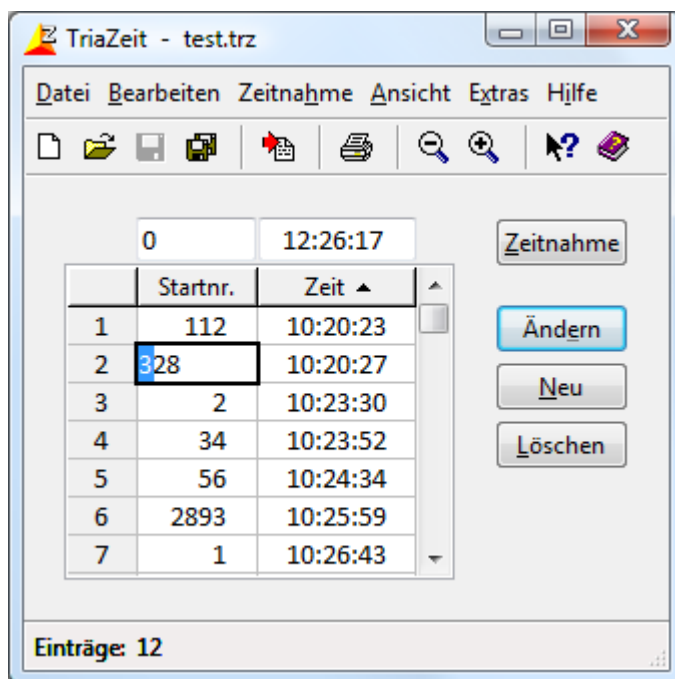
TriaZeit - test.trz

Datei Bearbeiten Zeitnahme Ansicht Extras Hilfe

0 12:26:17

| | Startnr. | Zeit ▲ |
|---|---|---|
| 1 | 112 | 10:20:23 |
| 2 | 328 | 10:20:27 |
| 3 | 2 | 10:23:30 |
| 4 | 34 | 10:23:52 |
| 5 | 56 | 10:24:34 |
| 6 | 2893 | 10:25:59 |
| 7 | 1 | 10:26:43 |

Zeitnahme

Ändern

Neu

Löschen

Einträge: 12